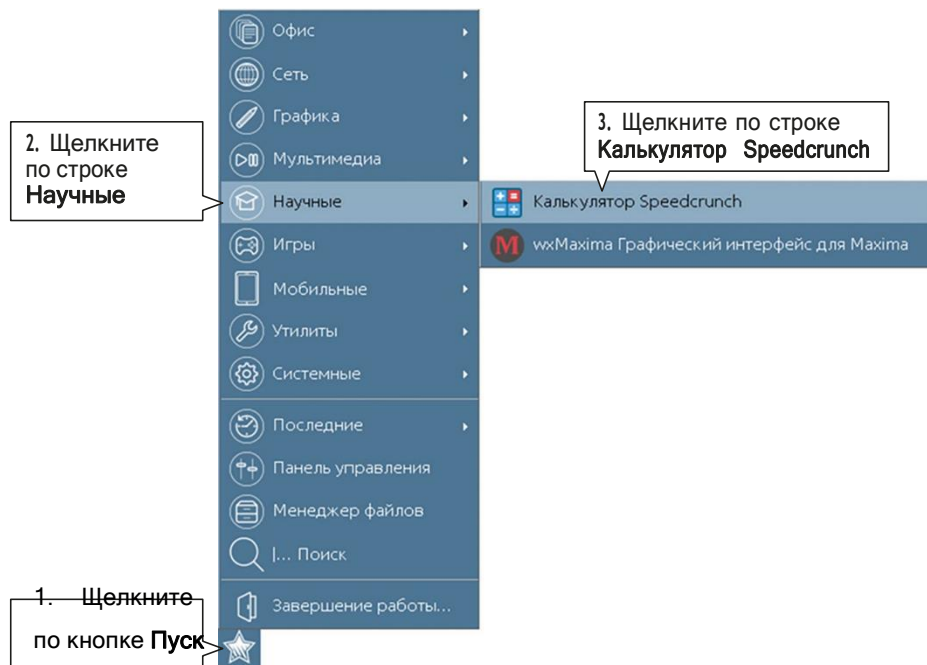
Офис
Сеть
Графика
Мультимедиа
Научные
Игры
Мобильные
Утилиты
Системные
Последние
Панель управления
Менеджер файлов
|... Поиск
Завершение работы...

2. Щелкните по строке **Научные**

3. Щелкните по строке **Калькулятор Speedcrunch**

Калькулятор Speedcrunch
wxMaxima Графический интерфейс для Maxima

1. Щелкните по кнопке **Пуск**